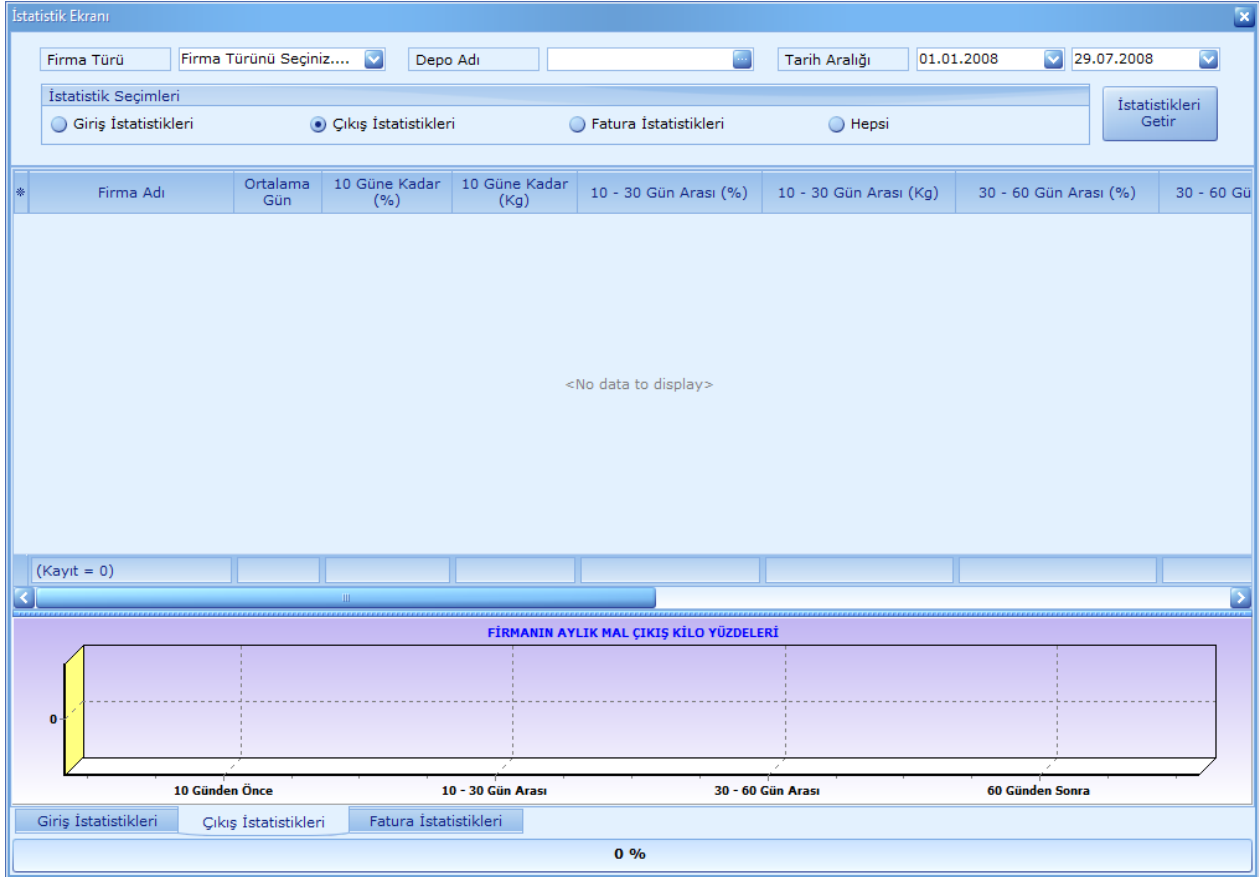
İstatistik Ekranı

Firma Türü
Firma Türünü Seçiniz....
Depo Adı
Tarih Aralığı
01.01.2008
29.07.2008

İstatistik Seçimleri
Giriş İstatistikleri
Çıkış İstatistikleri
Fatura İstatistikleri
Hepsi

İstatistikleri Getir

| Firma Adı | Ortalama Gün | 10 Güne Kadar (%) | 10 Güne Kadar (Kg) | 10 - 30 Gün Arası (%) | 10 - 30 Gün Arası (Kg) | 30 - 60 Gün Arası (%) | 30 - 60 Gü |
|---|---|---|---|---|---|---|---|

<No data to display>

(Kayıt = 0)

FİRMANIN AYLIK MAL ÇIKIŞ KİLO YÜZDELERİ

0

10 Günden Önce
10 - 30 Gün Arası
30 - 60 Gün Arası
60 Günden Sonra

Giriş İstatistikleri
Çıkış İstatistikleri
Fatura İstatistikleri

0 %